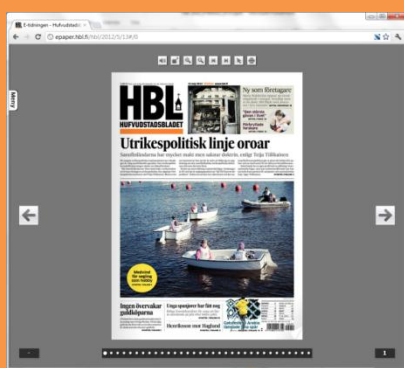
E-tidningen - Hufvudstadsbl ×

epaper.hbl.fi/hbl/2012/5/13#/0

Meny

HBL
HUFVUDSTADSBLADET

Ny som företagare

Utrikespolitisk linje oroar

Ingen övervakar gödselparna

Unga spanjorer har fått nog

Skeriheten vest Haglund

-

1